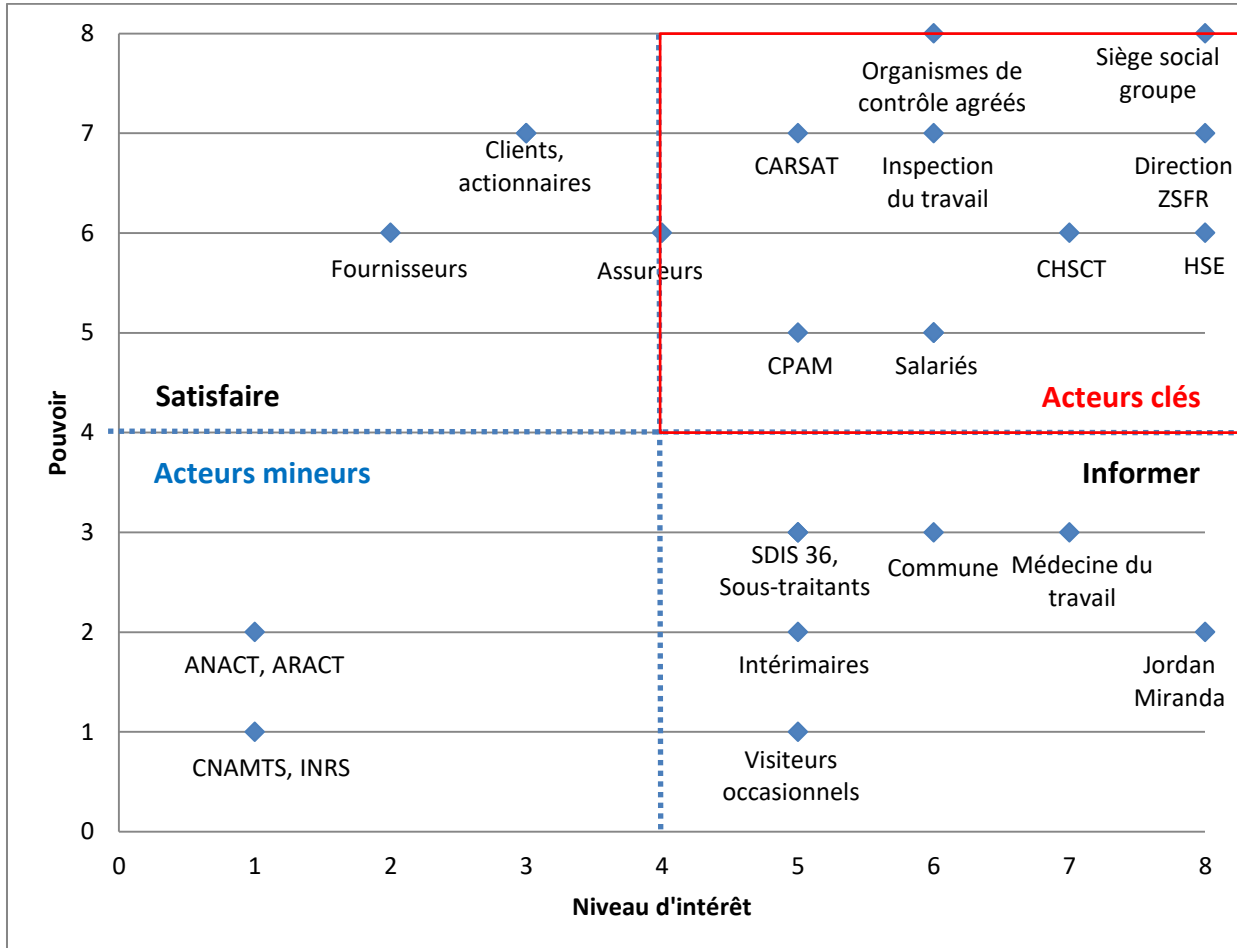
8
7
6
5
4
3
2
1
0

Pouvoir

Organismes de contrôle agréés

Siège social groupe

Clients, actionnaires

CARSAT

Inspection du travail

Direction ZSFR

Fournisseurs

Assureurs

CHSCT

HSE

CPAM

Salariés

Satisfaire

Acteurs clés

Acteurs mineurs

Informer

SDIS 36, Sous-traitants

Commune

Médecine du travail

ANACT, ARACT

Intérimaires

Jordan Miranda

CNAMTS, INRS

Visiteurs occasionnels

0
1
2
3
4
5
6
7
8

Niveau d'intérêt